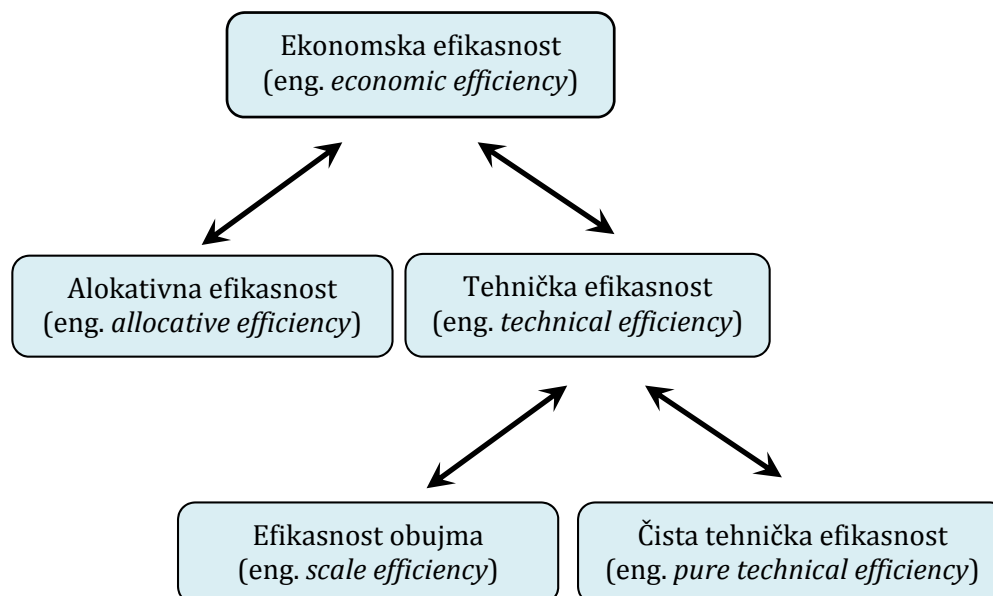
Ekonomska efikasnost
(eng. economic efficiency)

Alokativna efikasnost
(eng. allocative efficiency)

Tehnička efikasnost
(eng. technical efficiency)

Efikasnost obujma
(eng. scale efficiency)

Čista tehnička efikasnost
(eng. pure technical efficiency)